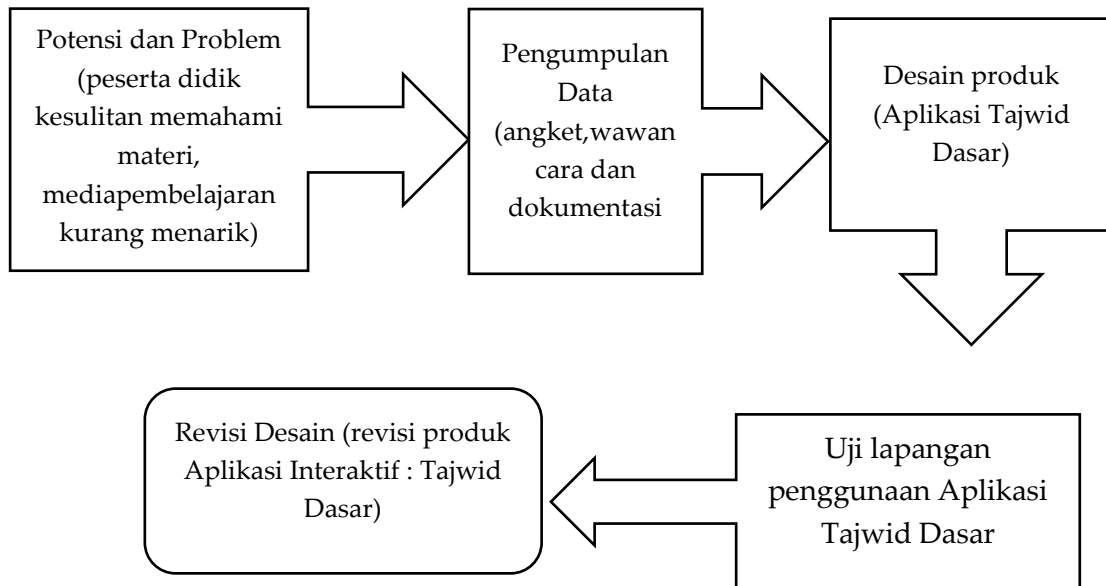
Potensi dan Problem (peserta didik kesulitan memahami materi, mediapembelajaran kurang menarik)

Pengumpulan Data (angket,wawan cara dan dokumentasi

Desain produk (Aplikasi Tajwid Dasar)

Uji lapangan penggunaan Aplikasi Tajwid Dasar

Revisi Desain (revisi produk Aplikasi Interaktif : Tajwid Dasar)